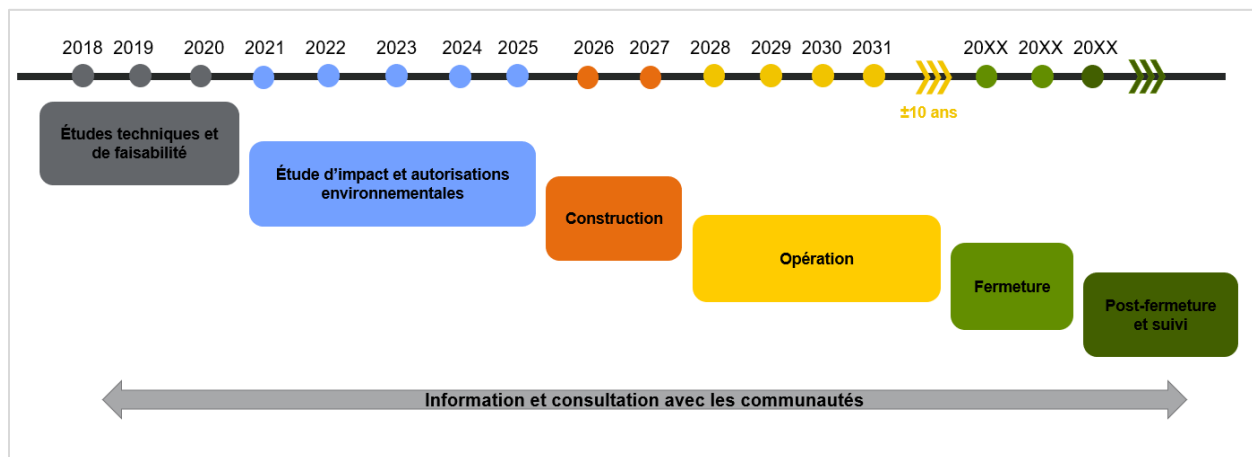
2018 2019 2020 2021 2022 2023 2024 2025 2026 2027 2028 2029 2030 2031 20XX 20XX 20XX

±10 ans

Études techniques et de faisabilité

Étude d'impact et autorisations environnementales

Construction

Opération

Fermeture

Post-fermeture et suivi

Information et consultation avec les communautés